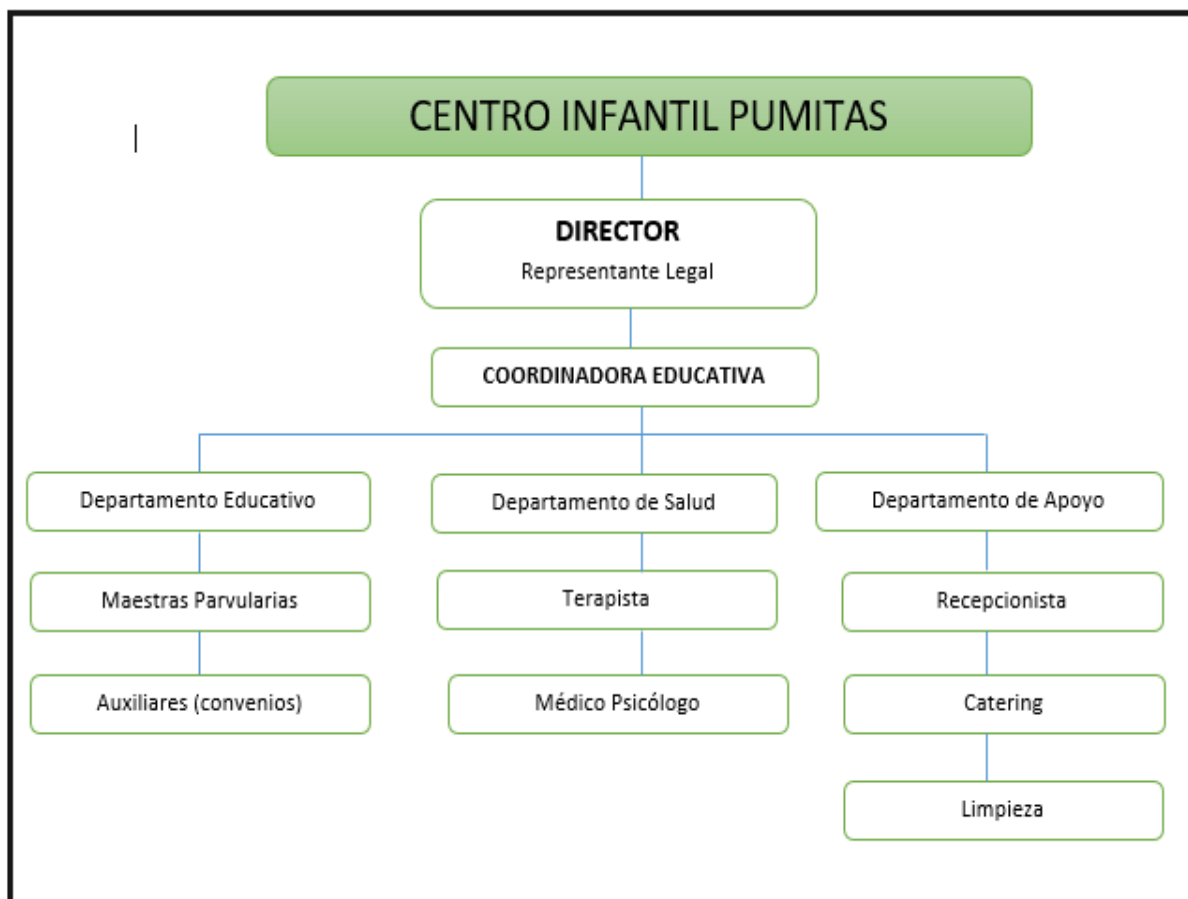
CENTRO INFANTIL PUMITAS

DIRECTOR
Representante Legal

COORDINADORA EDUCATIVA

Departamento Educativo

Maestras Parvularias

Auxiliares (convenios)

Departamento de Salud

Terapista

Médico Psicólogo

Departamento de Apoyo

Recepcionista

Catering

Limpieza